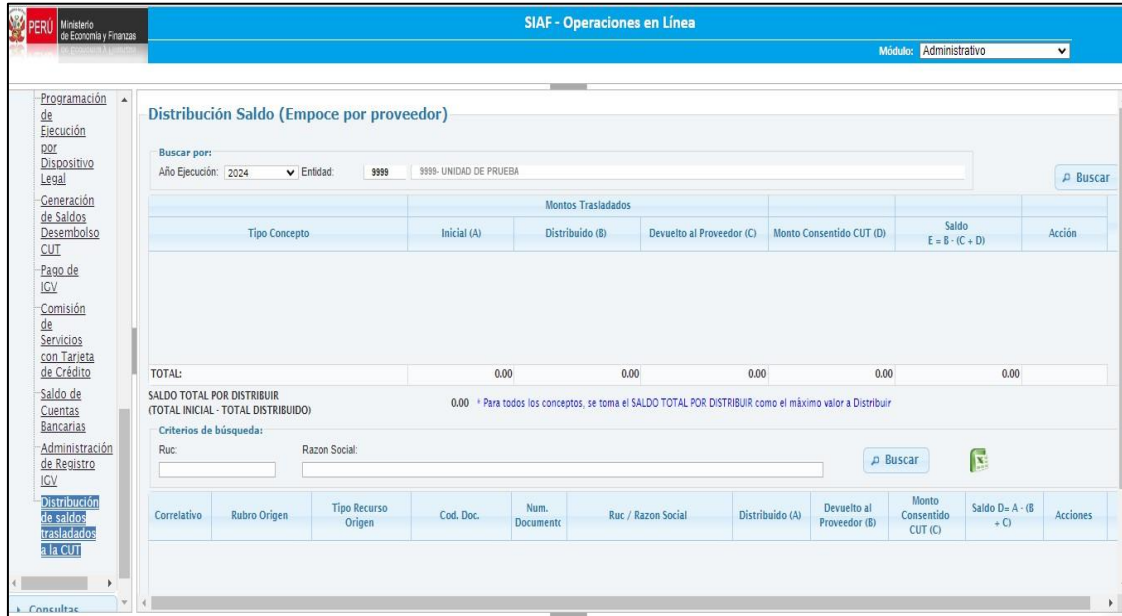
PERÚ Ministerio de Economía y Finanzas

SIAF - Operaciones en Línea

Módulo: Administrativo

Programación de Ejecución por Dispositivo Legal
Generación de Saldos Desembolso CUT
Pago de IGV
Comisión de Servicios con Tarjeta de Crédito
Saldo de Cuentas Bancarias
Administración de Registro IGV
Distribución de saldos trasladados a la CUT
Consultas

Distribución Saldo (Empoce por proveedor)

Buscar por:
Año Ejecución: 2024 Entidad: 9999 9999- UNIDAD DE PRUEBA

Buscar

| Tipo Concepto | Montos Trasladados Inicial (A) | Distribuido (B) | Devuelto al Proveedor (C) | Monto Consentido CUT (D) | Saldo E = B - (C + D) | Acción |
|---|---|---|---|---|---|---|
| TOTAL: | 0.00 | 0.00 | 0.00 | 0.00 | 0.00 | |

SALDO TOTAL POR DISTRIBUIR (TOTAL INICIAL - TOTAL DISTRIBUIDO) 0.00 * Para todos los conceptos, se toma el SALDO TOTAL POR DISTRIBUIR como el máximo valor a Distribuir

Criterios de búsqueda:
Ruc: Razon Social:

Buscar

| Correlativo | Rubro Origen | Tipo Recurso Origen | Cod. Doc. | Num. Documento | Ruc / Razon Social | Distribuido (A) | Devuelto al Proveedor (B) | Monto Consentido CUT (C) | Saldo D= A - (B + C) | Acciones |
|---|---|---|---|---|---|---|---|---|---|---|